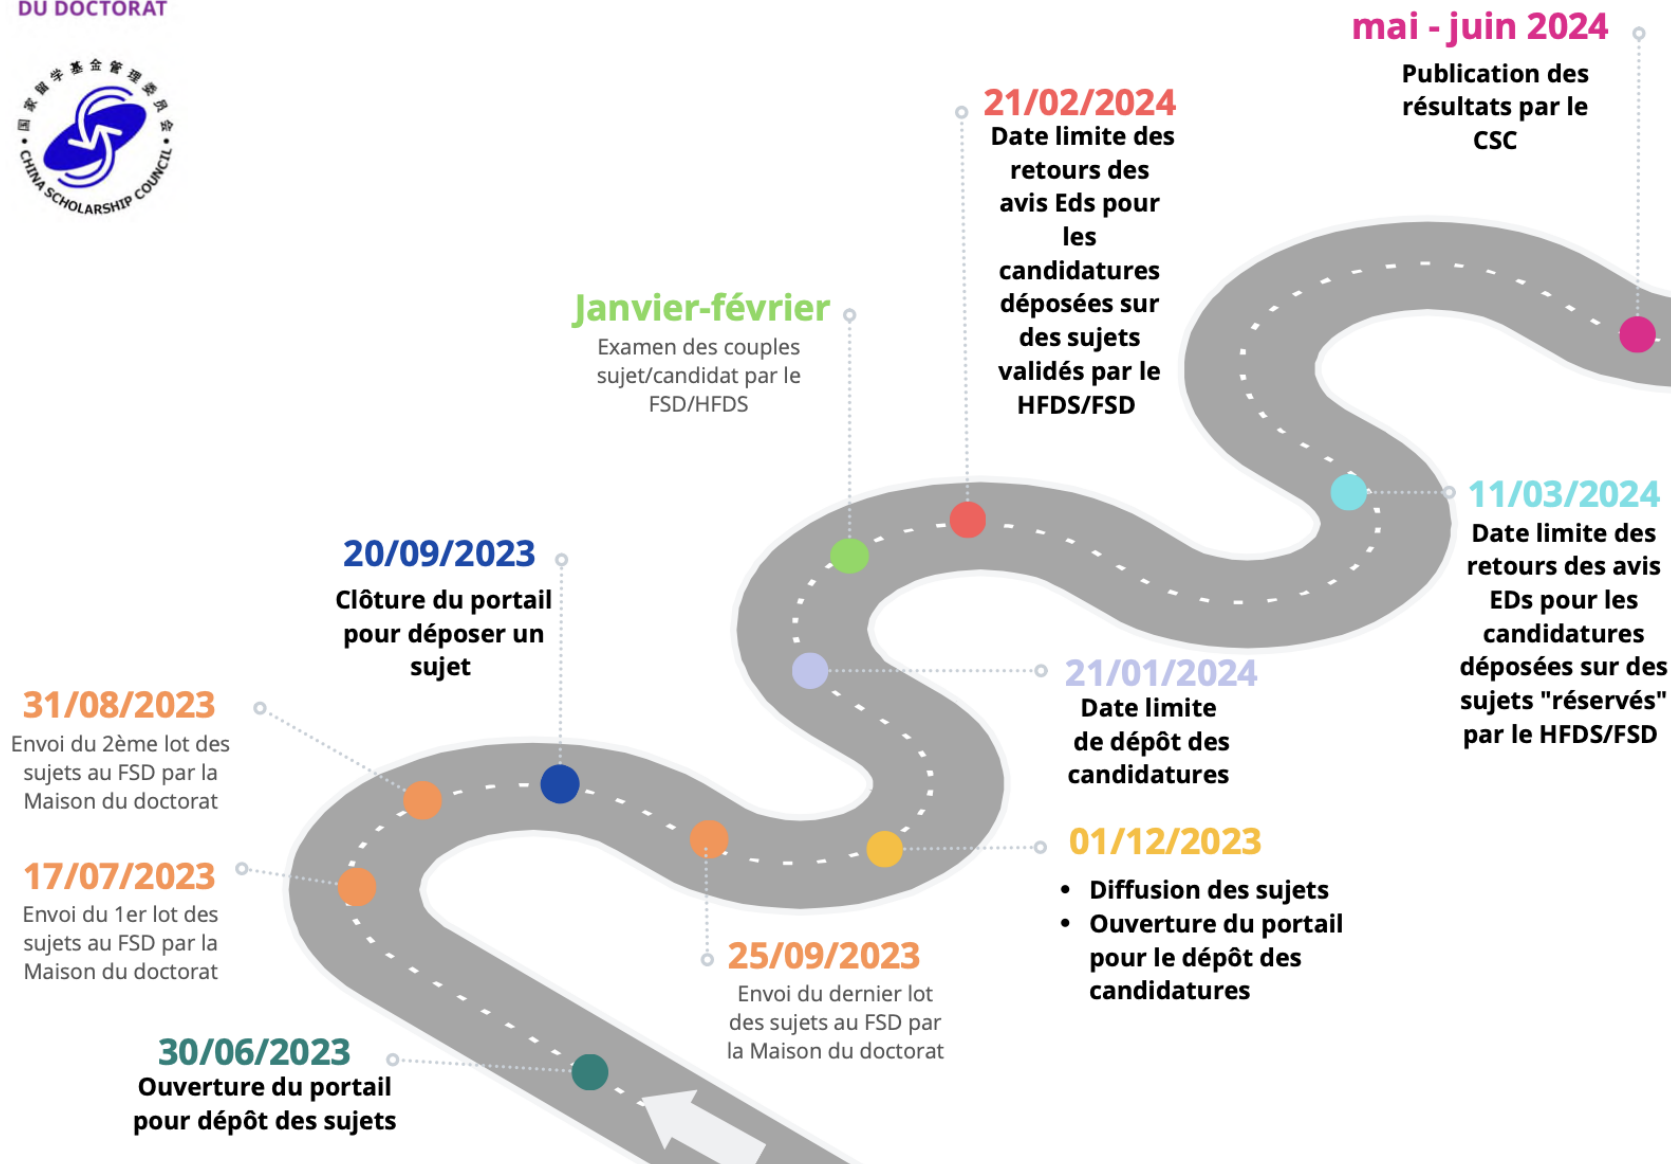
DU DOCTORAT

国家留学基金管理委员会
CHINA SCHOLARSHIP COUNCIL

mai - juin 2024
Publication des résultats par le CSC

21/02/2024
Date limite des retours des avis Eds pour les candidatures déposées sur des sujets validés par le HFDS/FSD

Janvier-février
Examen des couples sujet/candidat par le FSD/HFDS

20/09/2023
Clôture du portail pour déposer un sujet

11/03/2024
Date limite des retours des avis EDs pour les candidatures déposées sur des sujets "réservés" par le HFDS/FSD

21/01/2024
Date limite de dépôt des candidatures

31/08/2023
Envoi du 2ème lot des sujets au FSD par la Maison du doctorat

17/07/2023
Envoi du 1er lot des sujets au FSD par la Maison du doctorat

01/12/2023
• Diffusion des sujets
• Ouverture du portail pour le dépôt des candidatures

25/09/2023
Envoi du dernier lot des sujets au FSD par la Maison du doctorat

30/06/2023
Ouverture du portail pour dépôt des sujets